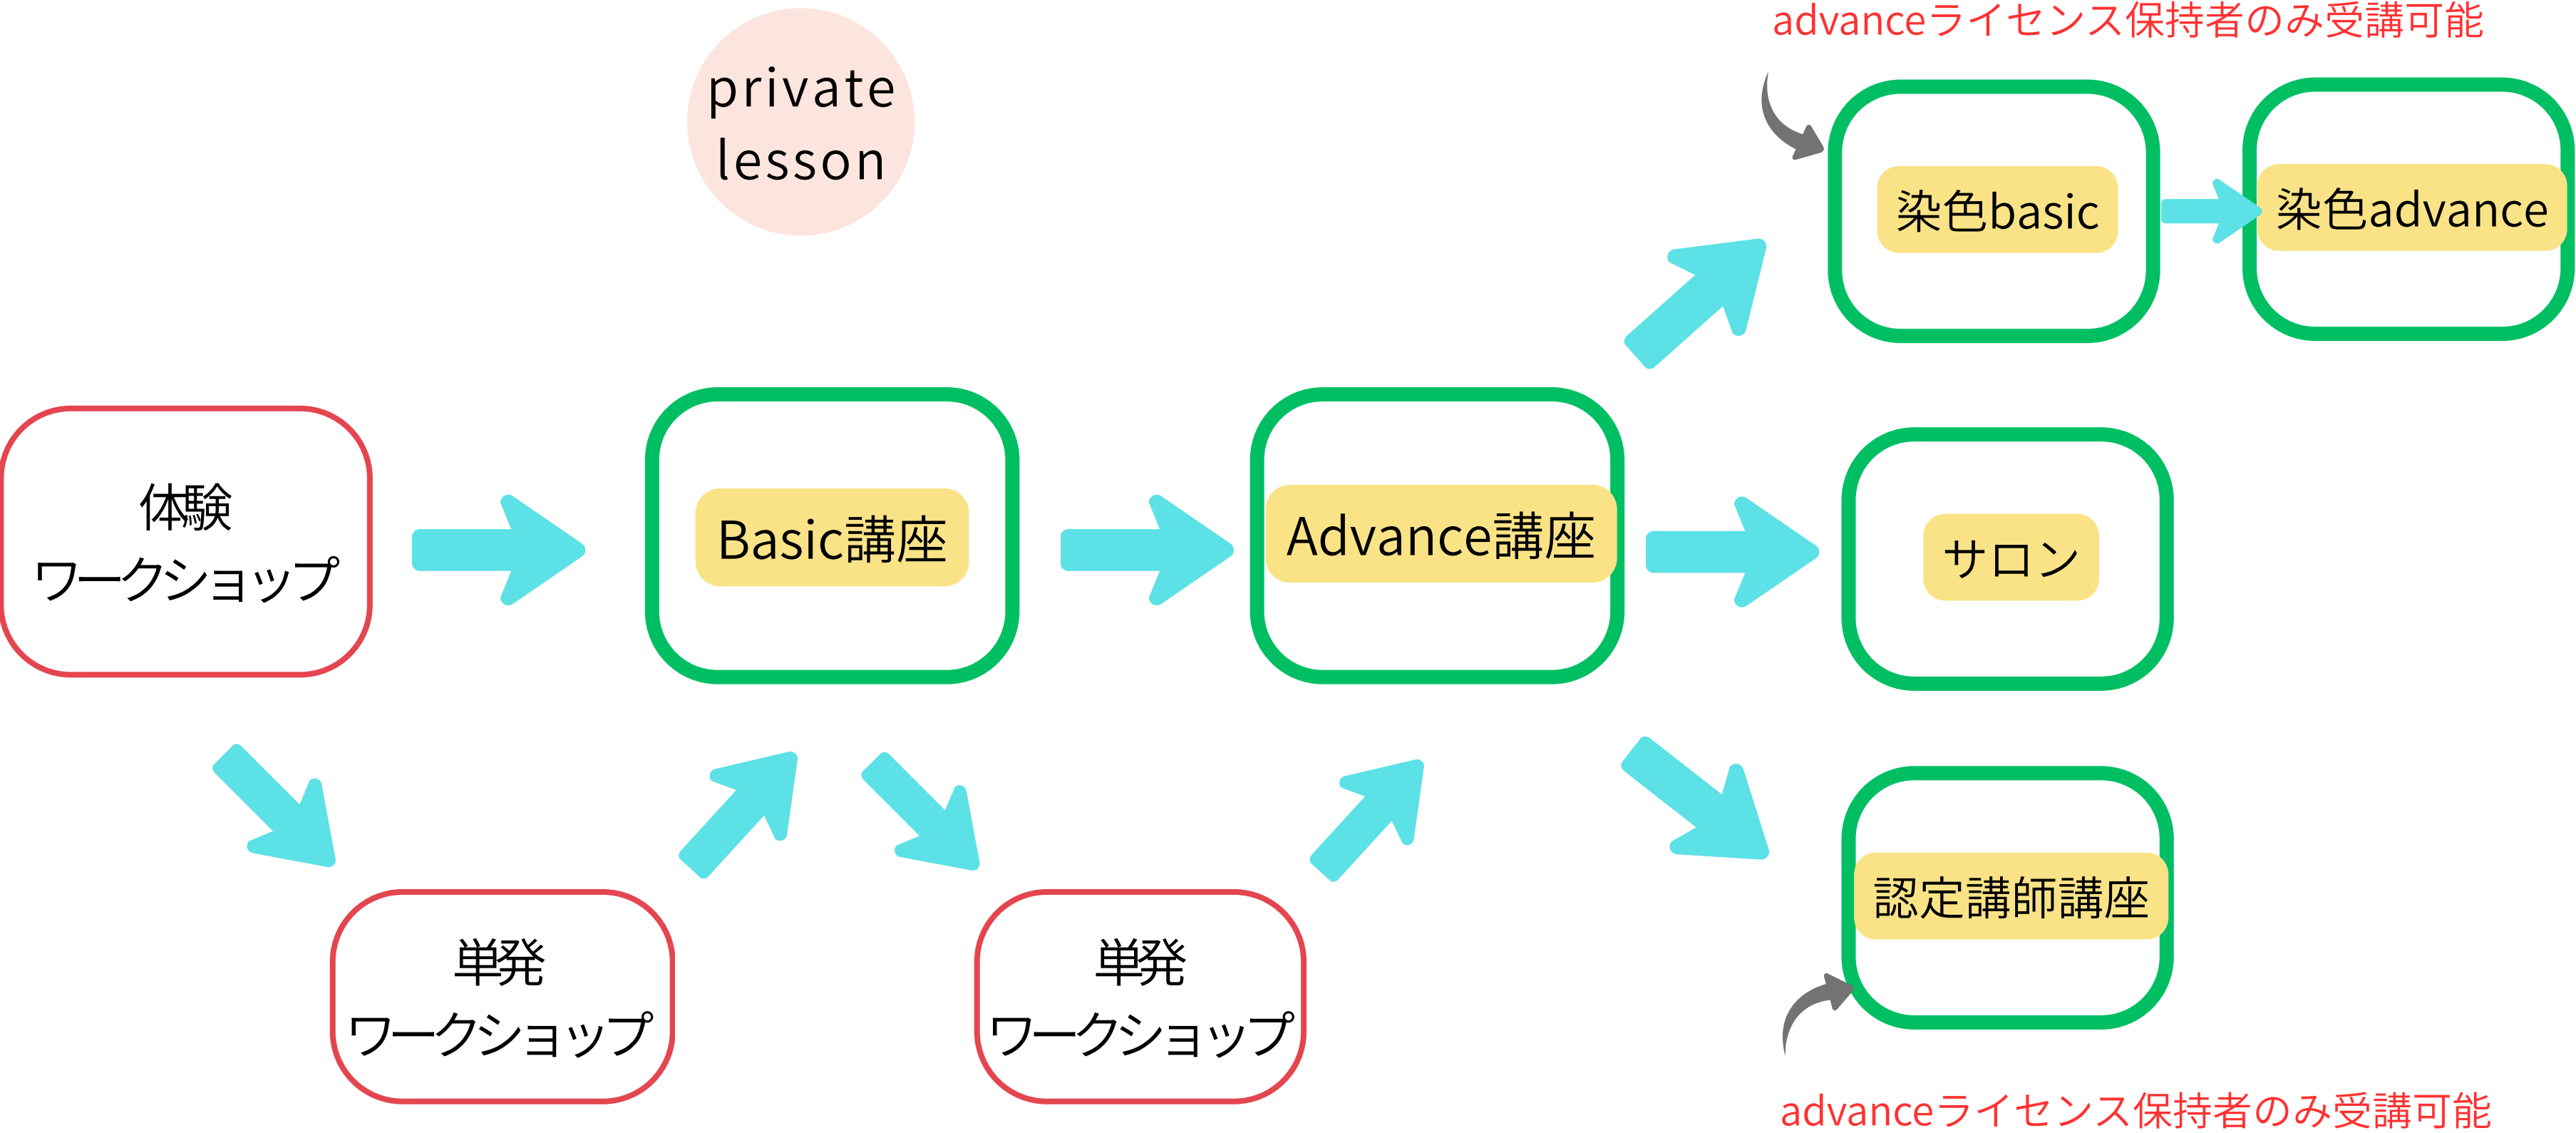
advanceライセンス保持者のみ受講可能

private lesson

染色basic

染色advance

体験 ワークショップ

Basic講座

Advance講座

サロン

単発 ワークショップ

単発 ワークショップ

認定講師講座

advanceライセンス保持者のみ受講可能